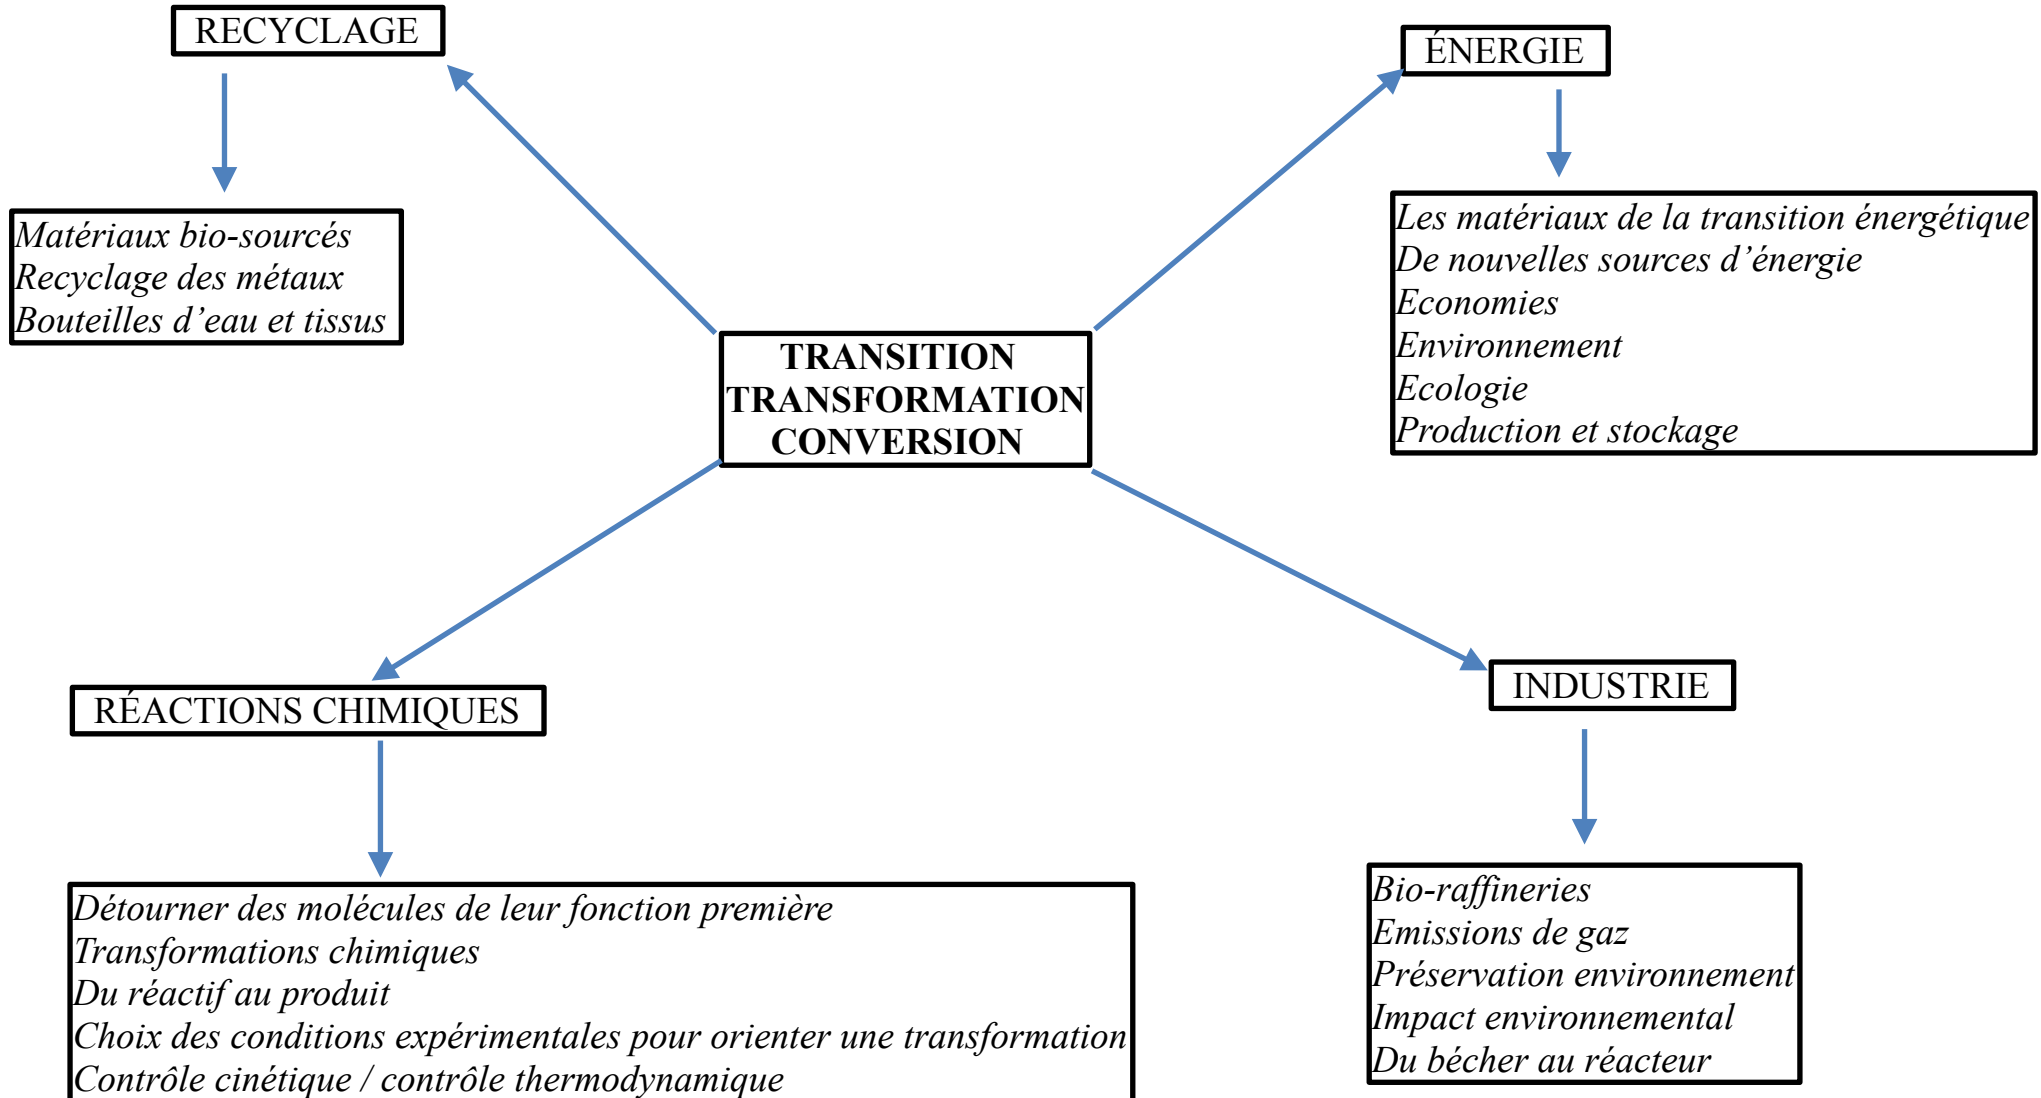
RECYCLAGE

Matériaux bio-sourcés
Recyclage des métaux
Bouteilles d’eau et tissus

ÉNERGIE

Les matériaux de la transition énergétique
De nouvelles sources d’énergie
Economies
Environnement
Ecologie
Production et stockage

TRANSITION
TRANSFORMATION
CONVERSION

RÉACTIONS CHIMIQUES

Détourner des molécules de leur fonction première
Transformations chimiques
Du réactif au produit
Choix des conditions expérimentales pour orienter une transformation
Contrôle cinétique / contrôle thermodynamique

INDUSTRIE

Bio-raffineries
Emissions de gaz
Préservation environnement
Impact environnemental
Du bécher au réacteur